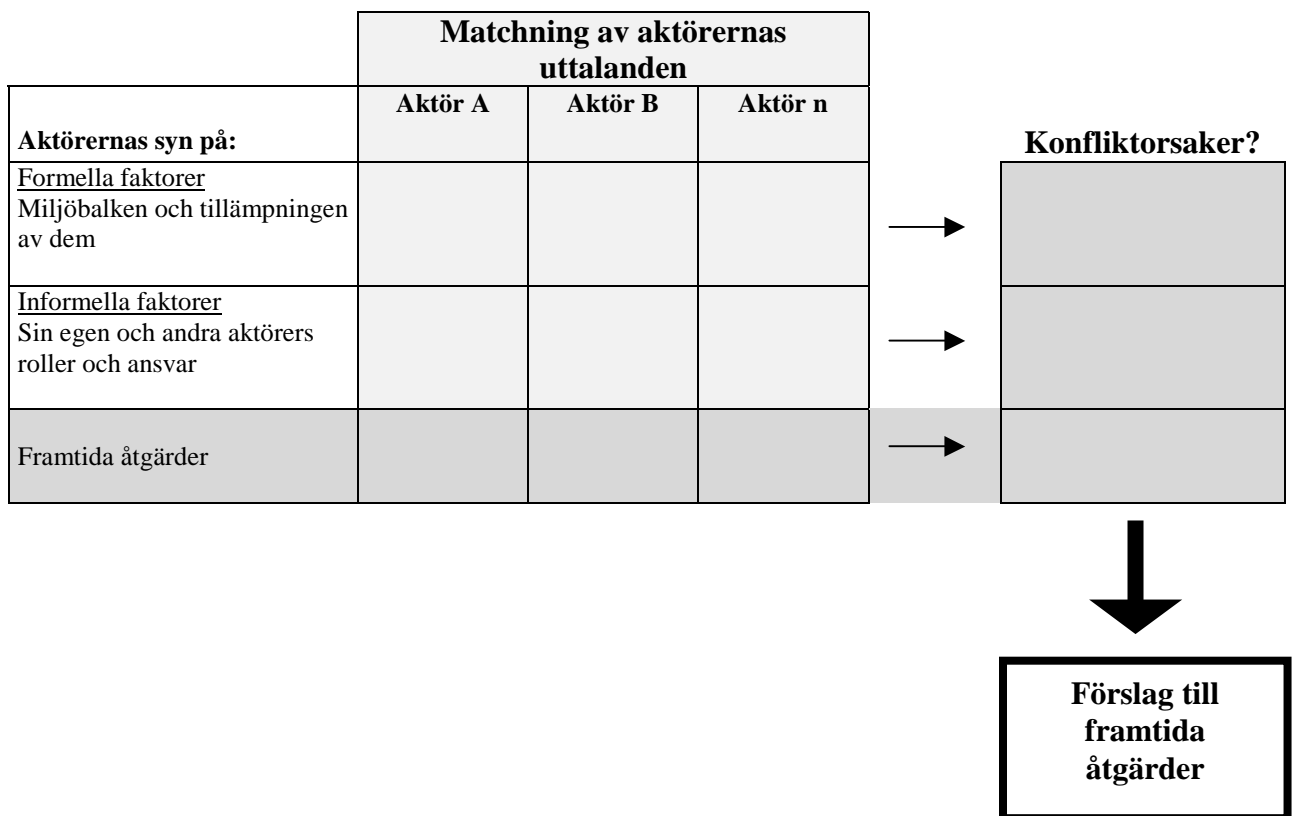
Matchning av aktörernas uttalanden

| Aktörernas syn på: | Aktör A | Aktör B | Aktör n |
|---|---|---|---|
| Formella faktorer<br>Miljöbalken och tillämpningen av dem | | | |
| Informella faktorer<br>Sin egen och andra aktörers roller och ansvar | | | |
| Framtida åtgärder | | | |

Konfliktorsaker?

Förslag till framtida åtgärder